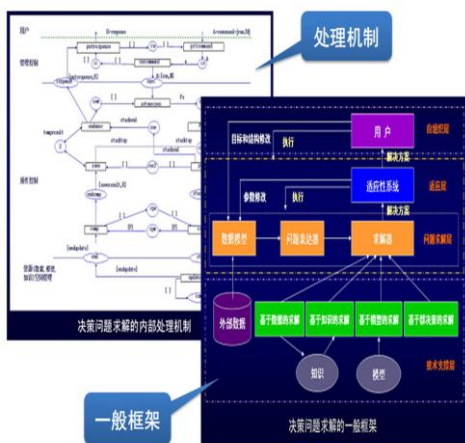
处理机制

用户

管理控制

操作控制

决策问题求解的内部处理机制

用户

自组织层

目标和结构修改

执行

解决方案

适应性系统

适应层

参数修改

执行

解决方案

数据模型

问题表达器

求解器

问题求解层

外部数据

基于数值的求解

基于知识的求解

基于模型的求解

基于版本的求解

技术支撑层

知识

模型

一般框架

决策问题求解的一般框架